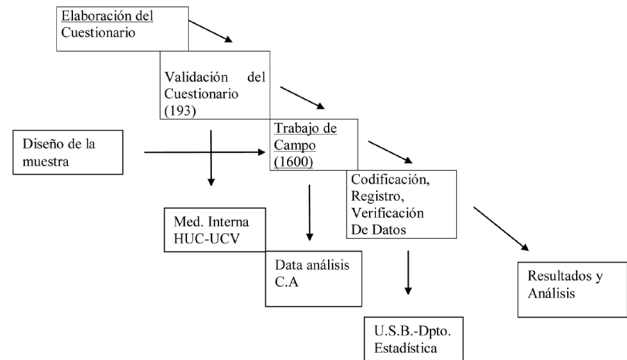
Elaboración del Cuestionario

Validación del Cuestionario (193)

Diseño de la muestra

Trabajo de Campo (1600)

Codificación, Registro, Verificación De Datos

Med. Interna HUC-UCV

Data análisis C.A

Resultados y Análisis

U.S.B.-Dpto. Estadística